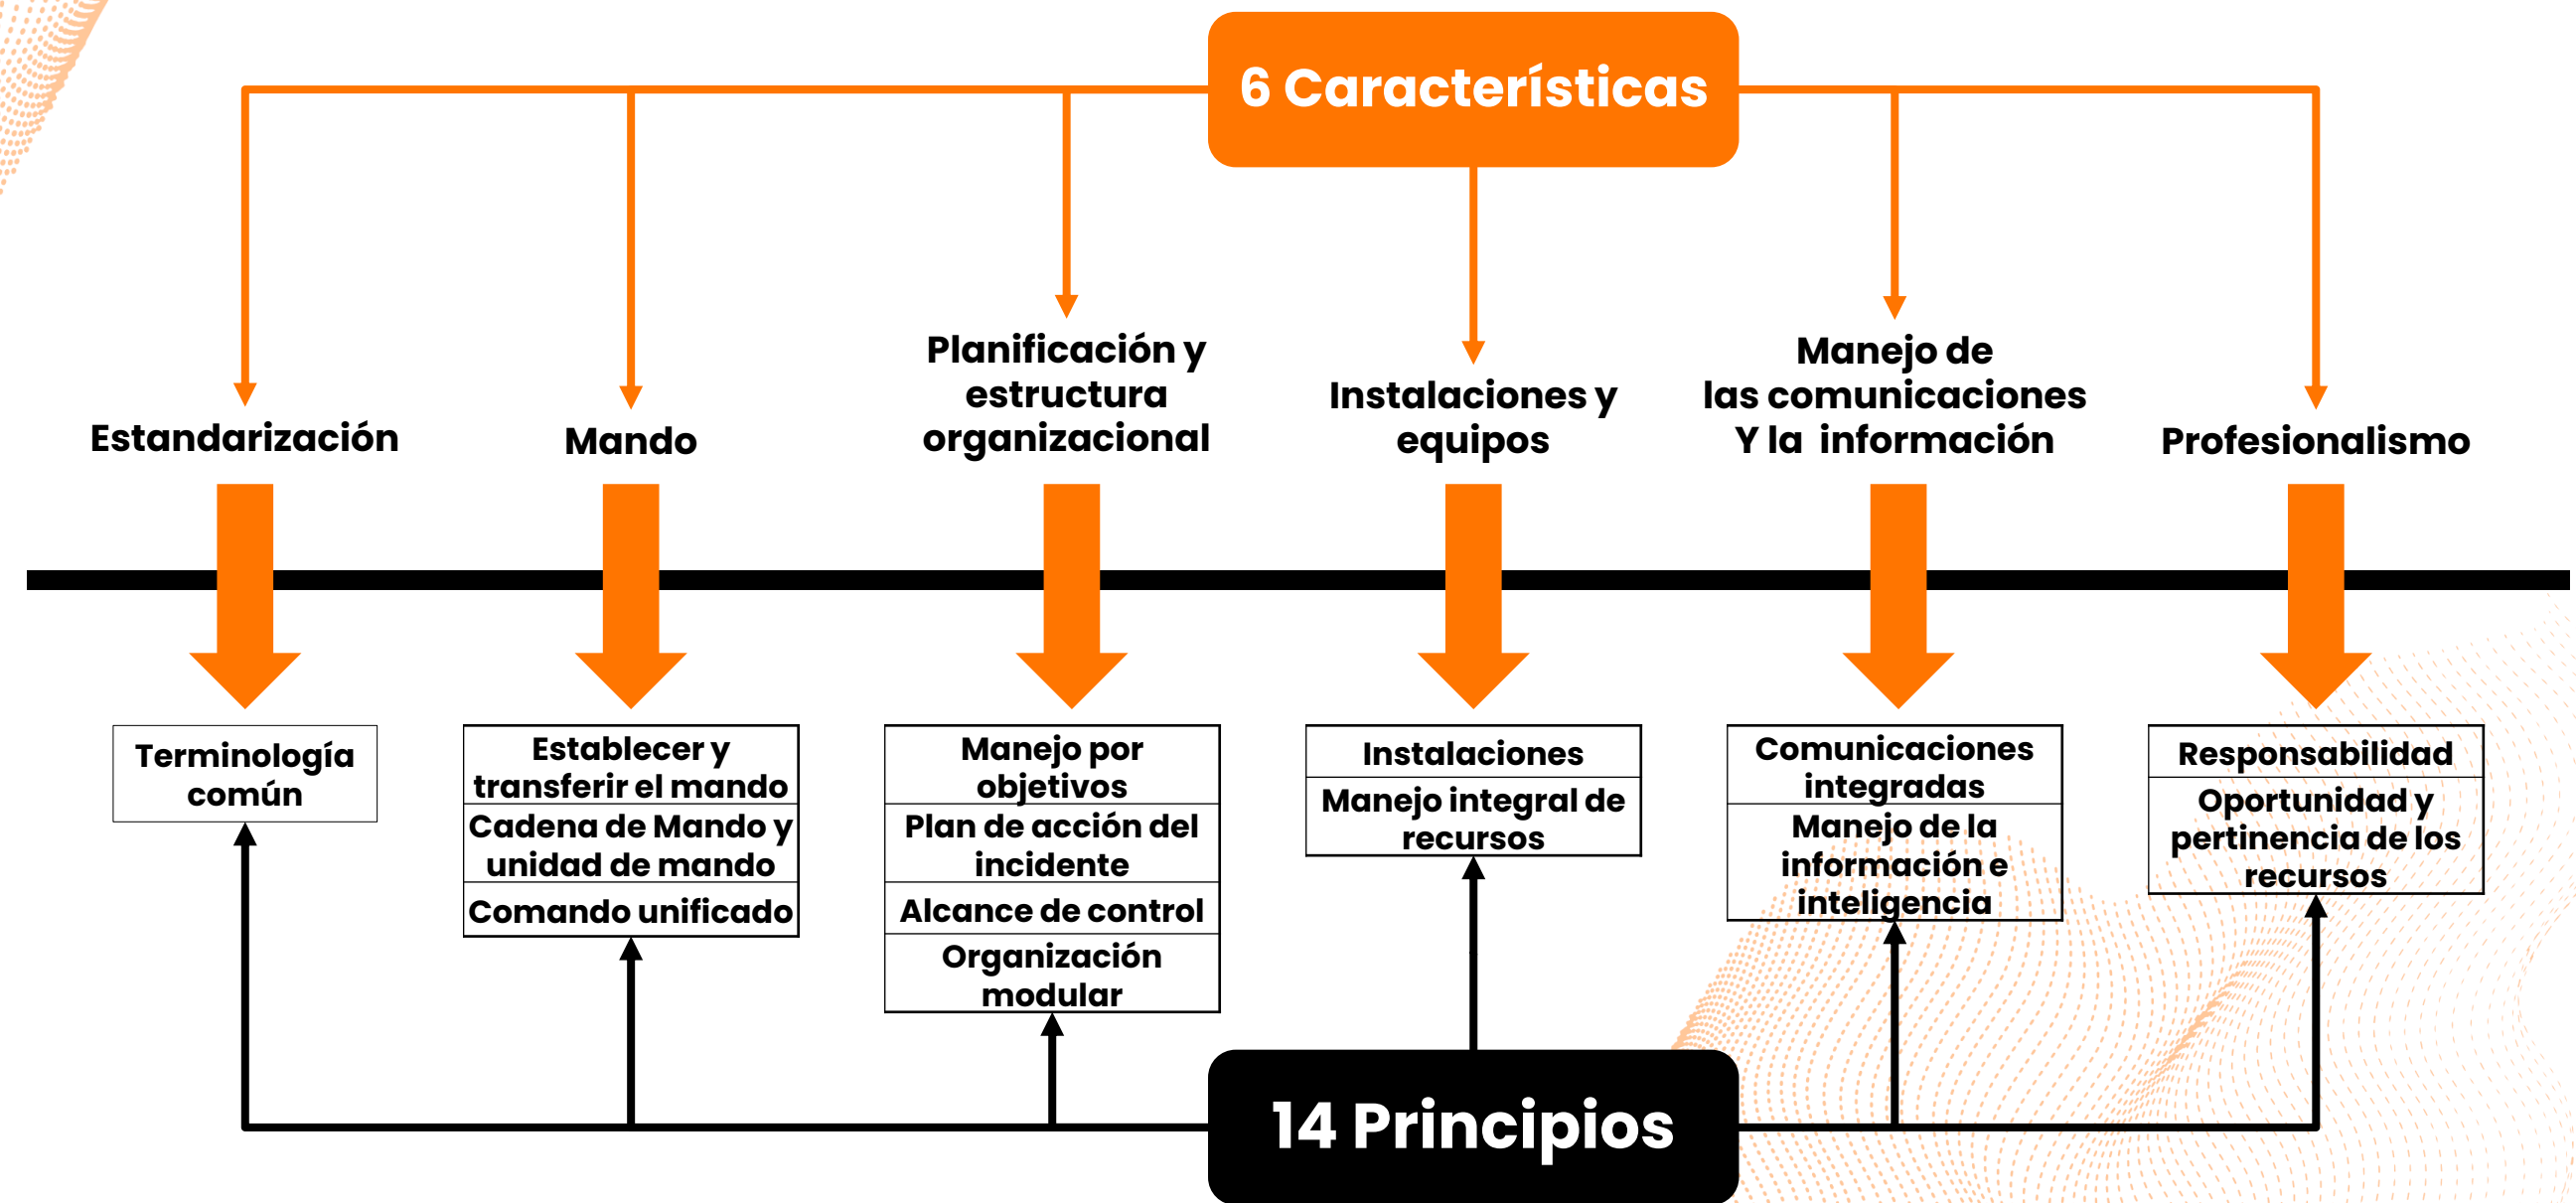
6 Características

Estandarización

Mando

Planificación y estructura organizacional

Instalaciones y equipos

Manejo de las comunicaciones Y la información

Profesionalismo

Terminología común

Establecer y transferir el mando
Cadena de Mando y unidad de mando
Comando unificado

Manejo por objetivos
Plan de acción del incidente
Alcance de control
Organización modular

Instalaciones
Manejo integral de recursos

Comunicaciones integradas
Manejo de la información e inteligencia

Responsabilidad
Oportunidad y pertinencia de los recursos

14 Principios